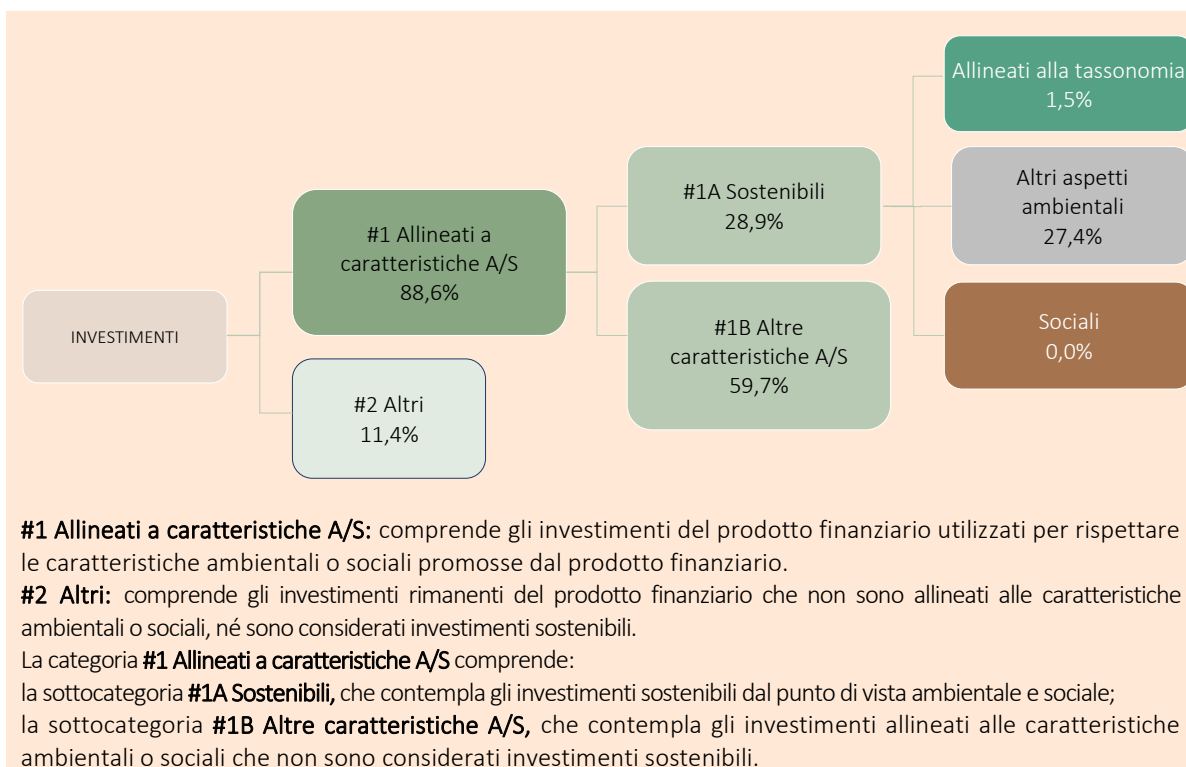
INVESTIMENTI

#1 Allineati a caratteristiche A/S
88,6%

#2 Altri
11,4%

#1A Sostenibili
28,9%

#1B Altre caratteristiche A/S
59,7%

Allineati alla tassonomia
1,5%

Altri aspetti ambientali
27,4%

Sociali
0,0%

#1 Allineati a caratteristiche A/S: comprende gli investimenti del prodotto finanziario utilizzati per rispettare le caratteristiche ambientali o sociali promosse dal prodotto finanziario.
#2 Altri: comprende gli investimenti rimanenti del prodotto finanziario che non sono allineati alle caratteristiche ambientali o sociali, né sono considerati investimenti sostenibili.
La categoria #1 Allineati a caratteristiche A/S comprende:
la sottocategoria #1A Sostenibili, che contempla gli investimenti sostenibili dal punto di vista ambientale e sociale;
la sottocategoria #1B Altre caratteristiche A/S, che contempla gli investimenti allineati alle caratteristiche ambientali o sociali che non sono considerati investimenti sostenibili.